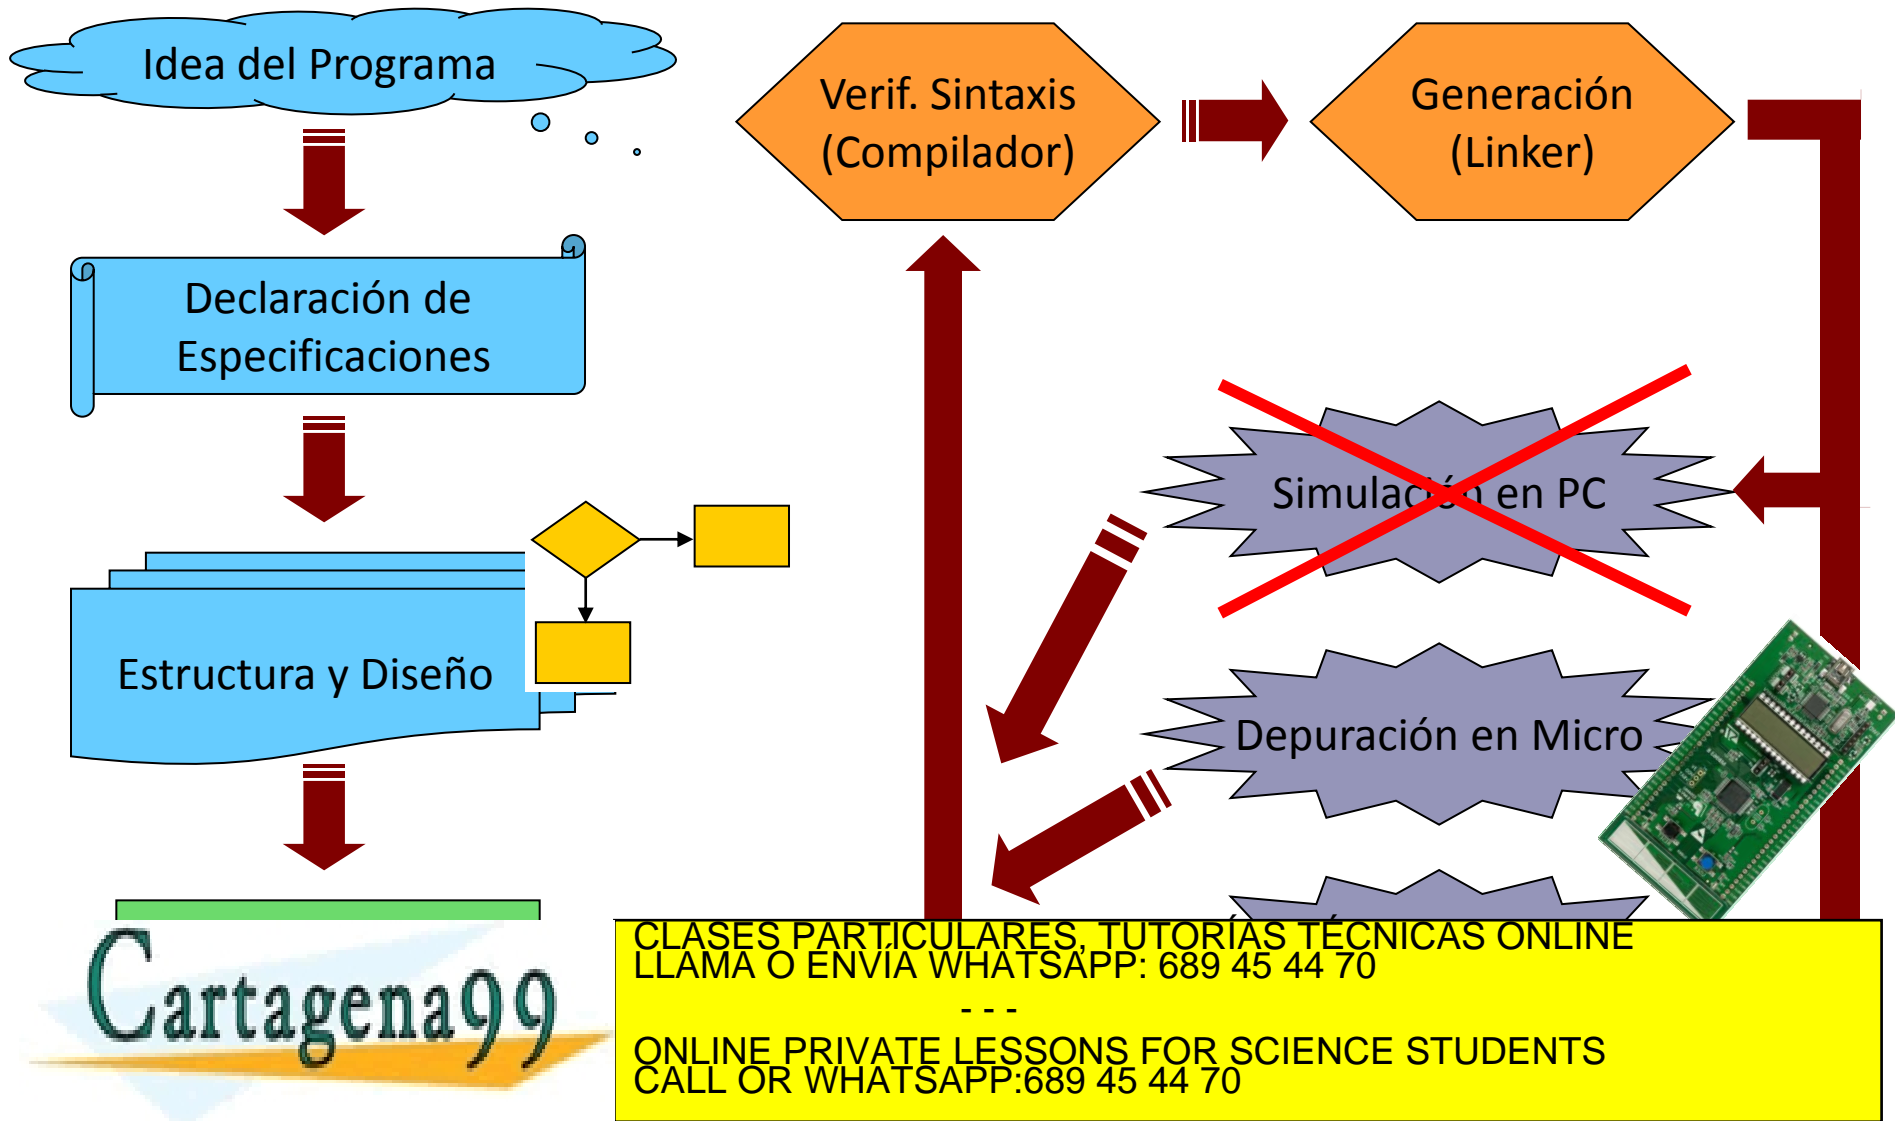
Idea del Programa

Declaración de Especificaciones

Estructura y Diseño

Verif. Sintaxis (Compilador)

Generación (Linker)

Simulación en PC

Depuración en Micro

Cartagena99

CLASES PARTICULARES, TUTORÍAS TÉCNICAS ONLINE
LLAMA O ENVÍA WHATSAPP: 689 45 44 70
- - -
ONLINE PRIVATE LESSONS FOR SCIENCE STUDENTS
CALL OR WHATSAPP:689 45 44 70